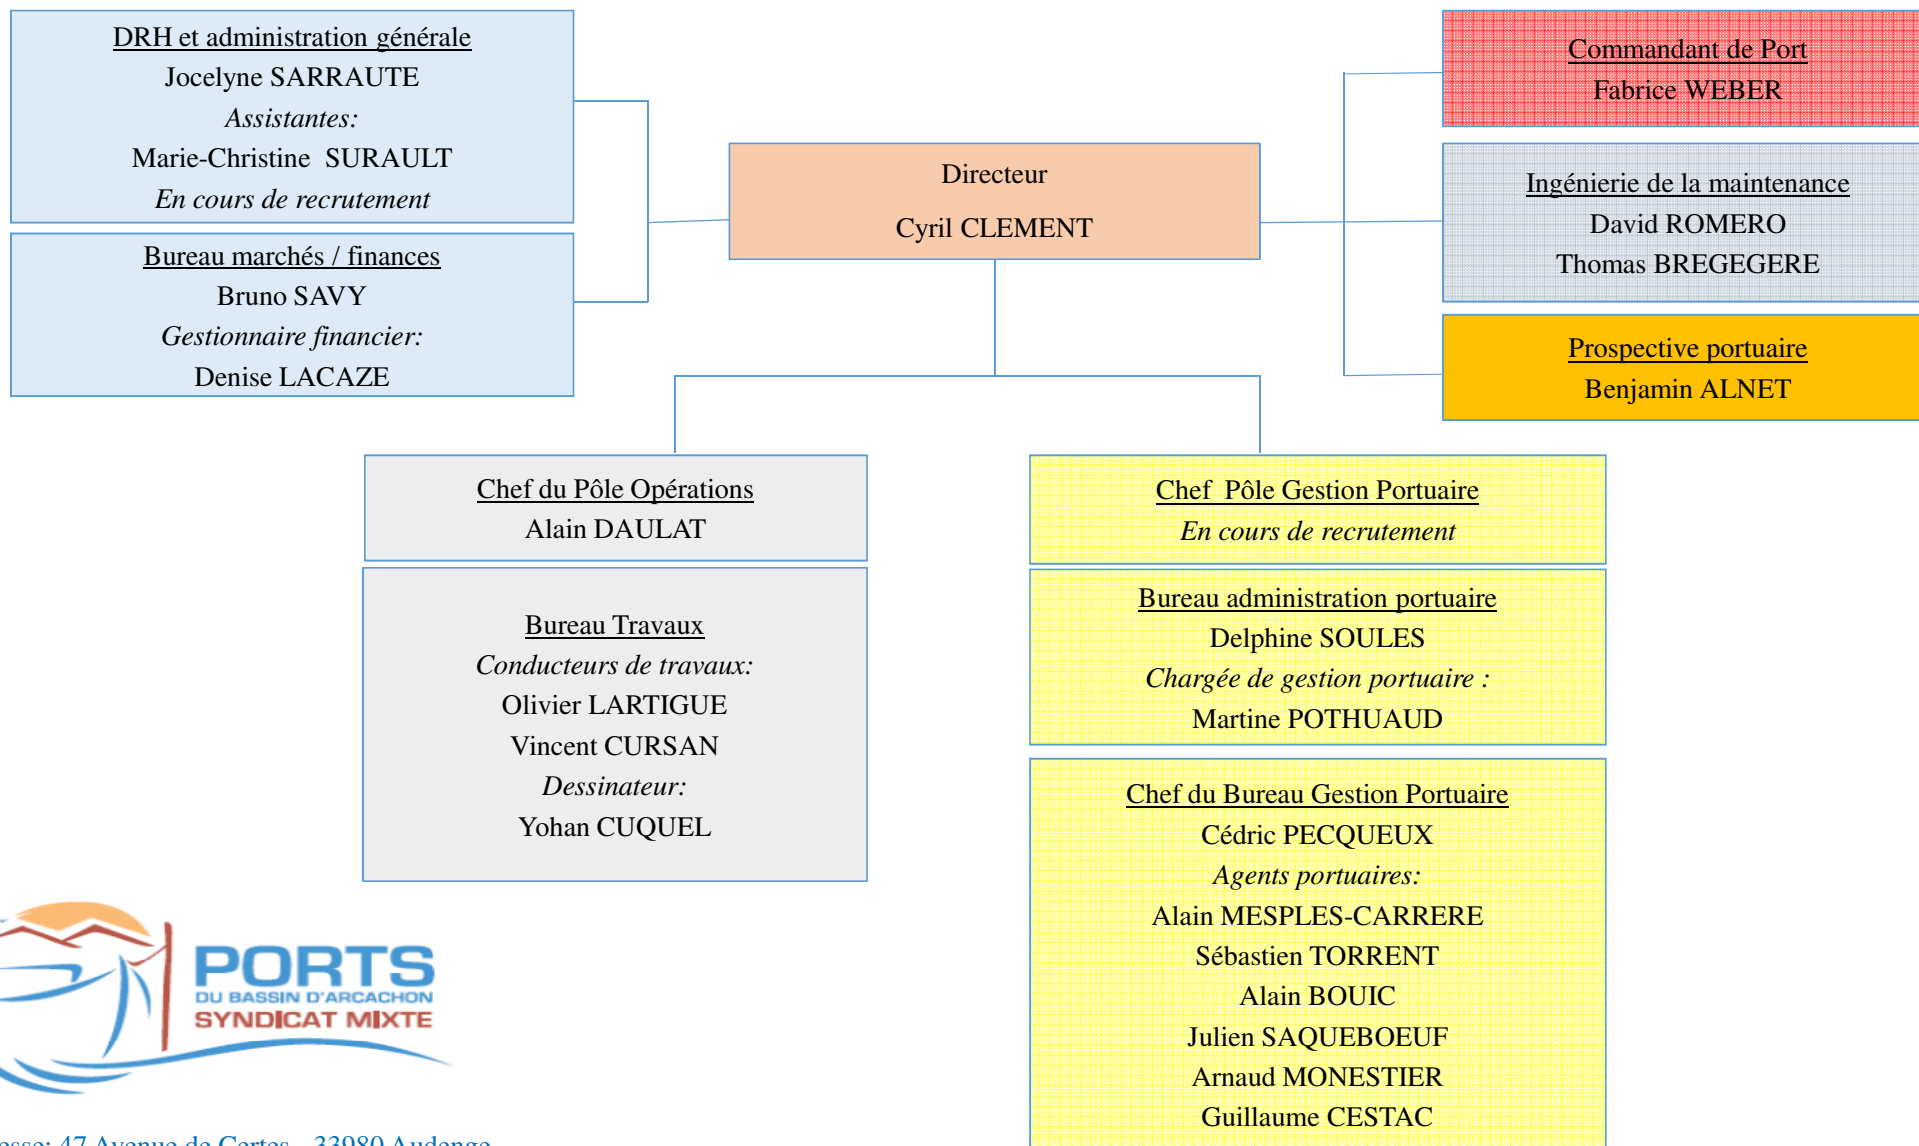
DRH et administration générale
Jocelyne SARRAUTE
*Assistantes:*
Marie-Christine SURAULT
*En cours de recrutement*

Bureau marchés / finances
Bruno SAVY
*Gestionnaire financier:*
Denise LACAZE

Directeur
Cyril CLEMENT

Commandant de Port
Fabrice WEBER

Ingénierie de la maintenance
David ROMERO
Thomas BREGEGERE

Prospective portuaire
Benjamin ALNET

Chef du Pôle Opérations
Alain DAULAT

Bureau Travaux
*Conducteurs de travaux:*
Olivier LARTIGUE
Vincent CURSAN
*Dessinateur:*
Yohan CUQUEL

Chef Pôle Gestion Portuaire
*En cours de recrutement*

Bureau administration portuaire
Delphine SOULES
*Chargée de gestion portuaire :*
Martine POTHUAUD

Chef du Bureau Gestion Portuaire
Cédric PECQUEUX
*Agents portuaires:*
Alain MESPLES-CARRERE
Sébastien TORRENT
Alain BOUIC
Julien SAQUEBOEUF
Arnaud MONESTIER
Guillaume CESTAC

PORTS
DU BASSIN D'ARCACHON
SYNDICAT MIXTE

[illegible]sse: 47 Avenue de Certes – 33980 Audenge